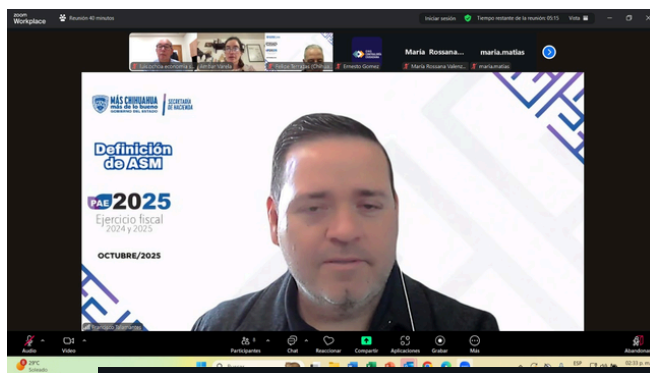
zoom Workplace

Reunión 40 minutos

Iniciar sesión

Tiempo restante de la reunión 05:15

Vista

Subcomité economía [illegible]

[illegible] Varela

Yolloa Terrazas (Chihua...

Ernesto Gomez

María Rossana...

maria.matias

María Rossana Valenc...

maria.matias

MÁS CHIHUAHUA más de lo bueno GOBIERNO DEL ESTADO

SECRETARÍA DE HACIENDA

Definición de ASM

PAE 2025

Ejercicio fiscal 2024 y 2025

OCTUBRE/2025

Francisco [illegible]

Audio

Video

Participantes

Chat

Reaccionar

Compartir

Aplicaciones

Grabar

Más

Abandonar

20°C Soleado

Buscar

ESP